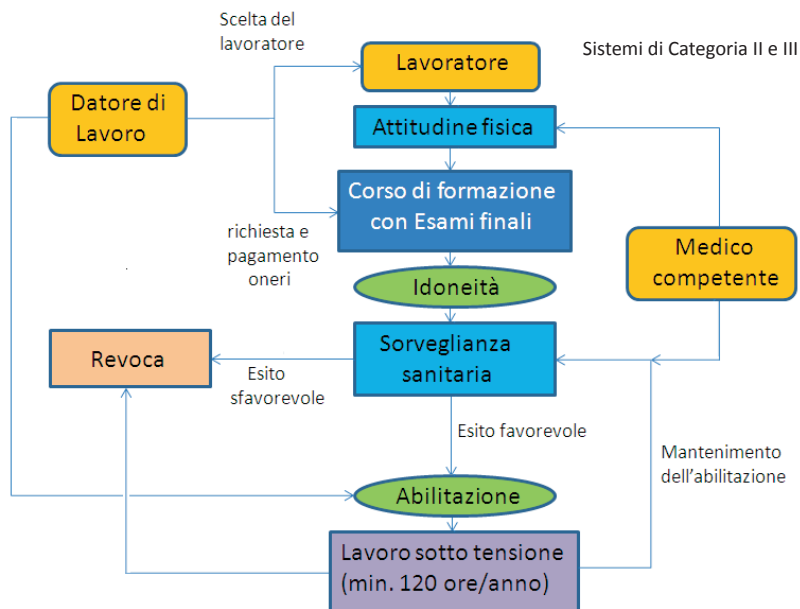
Sistemi di Categoria II e III

Scelta del lavoratore

Datore di Lavoro

Lavoratore

Attitudine fisica

Corso di formazione con Esami finali

richiesta e pagamento oneri

Medico competente

Idoneità

Revoca

Sorveglianza sanitaria

Esito sfavorevole

Esito favorevole

Mantenimento dell'abilitazione

Abilitazione

Lavoro sotto tensione (min. 120 ore/anno)